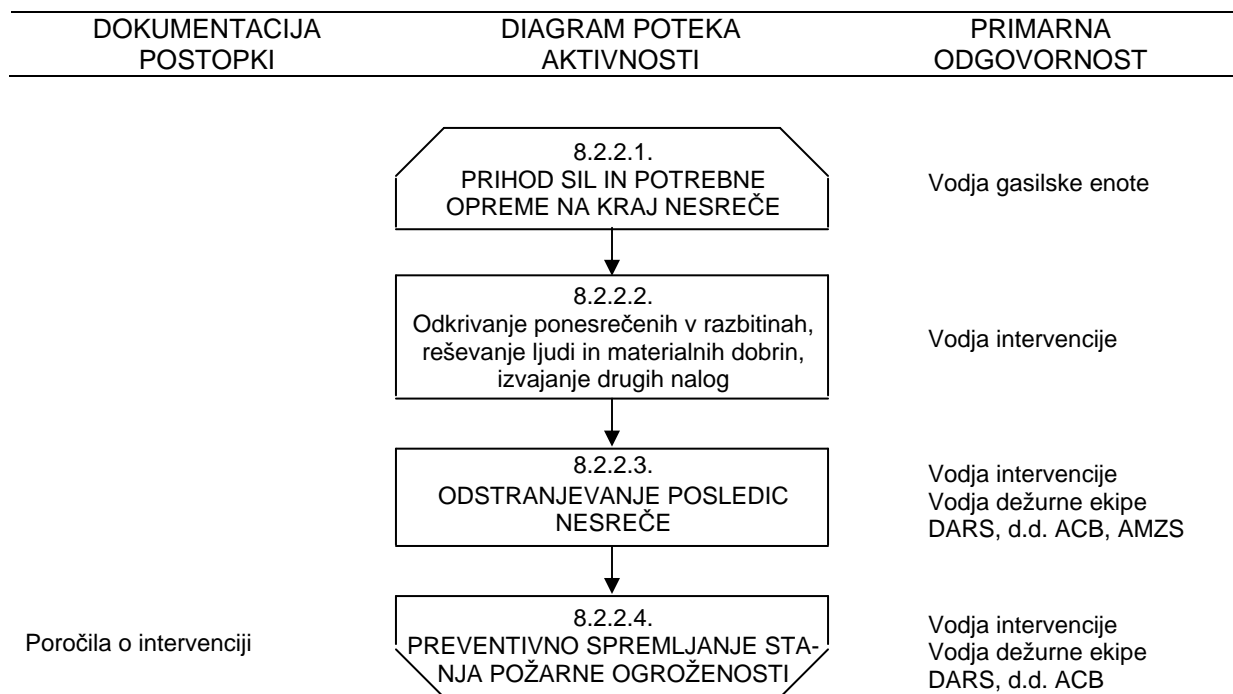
| DOKUMENTACIJA POSTOPKI | DIAGRAM POTEKA AKTIVNOSTI | PRIMARNA ODGOVORNOST |
|---|---|---|
| | 8.2.2.1. PRIHOD SIL IN POTREBNE OPREME NA KRAJ NESREČE | Vodja gasilske enote |
| | 8.2.2.2. Odkrivanje ponesrečenih v razbitinah, reševanje ljudi in materialnih dobrin, izvajanje drugih nalog | Vodja intervencije |
| | 8.2.2.3. ODSTRANJEVANJE POSLEDIC NESREČE | Vodja intervencije Vodja dežurne ekipe DARS, d.d. ACB, AMZS |
| Poročila o intervenciji | 8.2.2.4. PREVENTIVNO SPREMLJANJE STANJA POŽARNE OGROŽENOSTI | Vodja intervencije Vodja dežurne ekipe DARS, d.d. ACB |